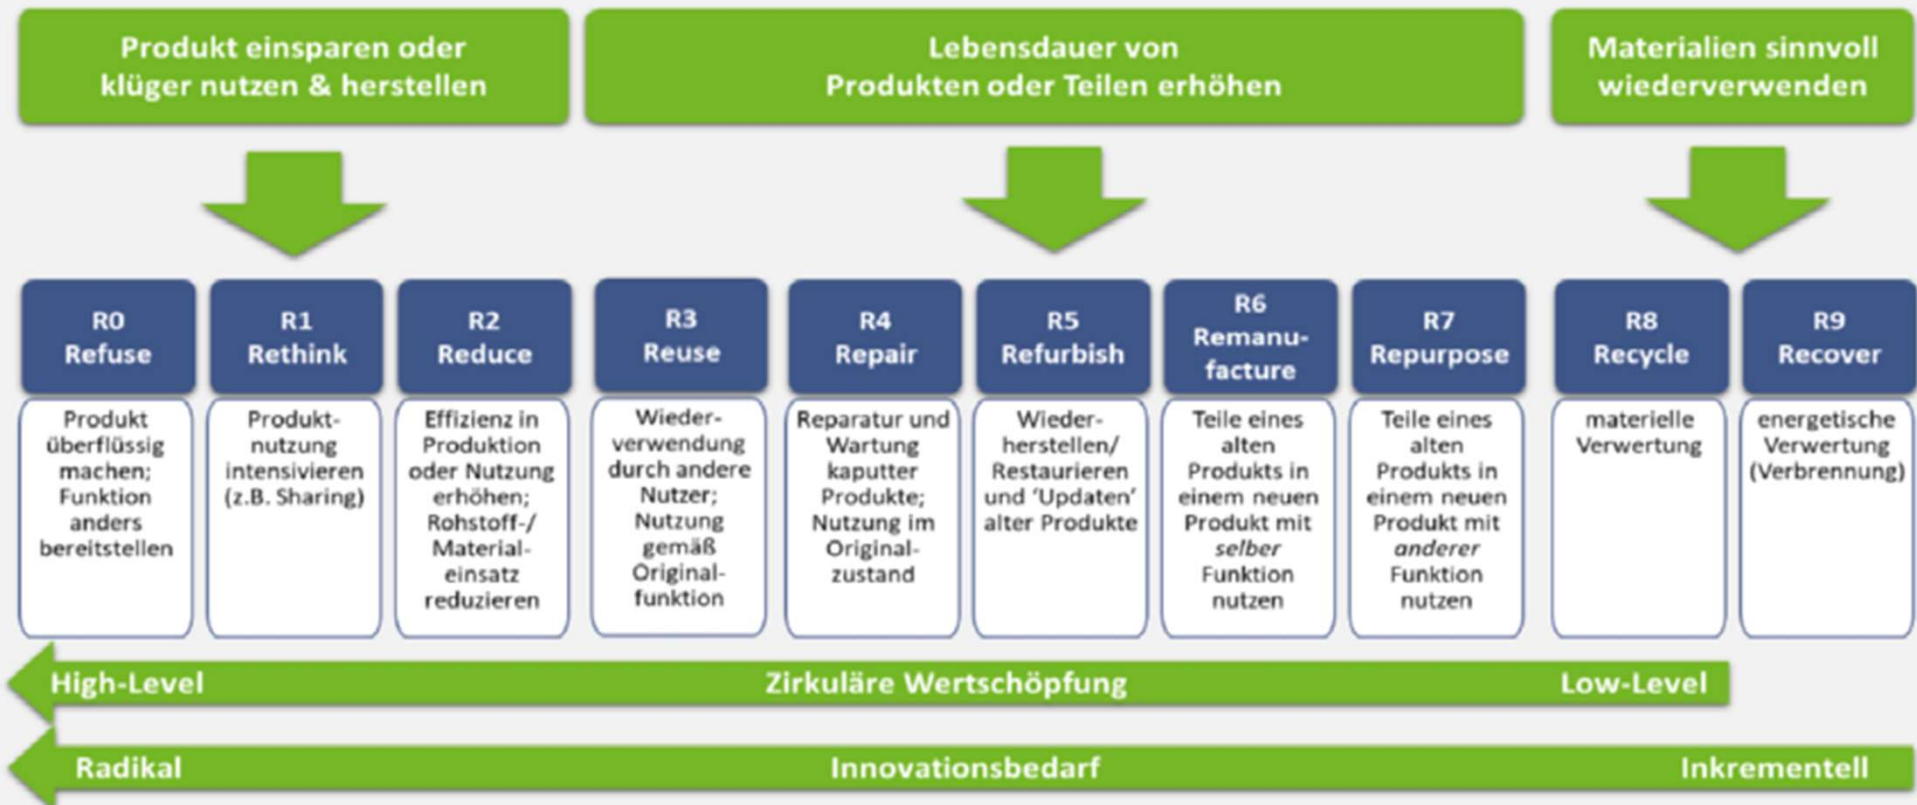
Produkt einsparen oder klüger nutzen & herstellen

Lebensdauer von Produkten oder Teilen erhöhen

Materialien sinnvoll wiederverwenden

R0
Refuse

Produkt überflüssig machen; Funktion anders bereitstellen

R1
Rethink

Produktnutzung intensivieren (z.B. Sharing)

R2
Reduce

Effizienz in Produktion oder Nutzung erhöhen; Rohstoff-/ Materialeinsatz reduzieren

R3
Reuse

Wiederverwendung durch andere Nutzer; Nutzung gemäß Originalfunktion

R4
Repair

Reparatur und Wartung kaputter Produkte; Nutzung im Originalzustand

R5
Refurbish

Wiederherstellen/ Restaurieren und 'Updaten' alter Produkte

R6
Remanufacture

Teile eines alten Produkts in einem neuen Produkt mit selber Funktion nutzen

R7
Repurpose

Teile eines alten Produkts in einem neuen Produkt mit anderer Funktion nutzen

R8
Recycle

materielle Verwertung

R9
Recover

energetische Verwertung (Verbrennung)

High-Level Zirkuläre Wertschöpfung Low-Level

Radikal Innovationsbedarf Inkrementell